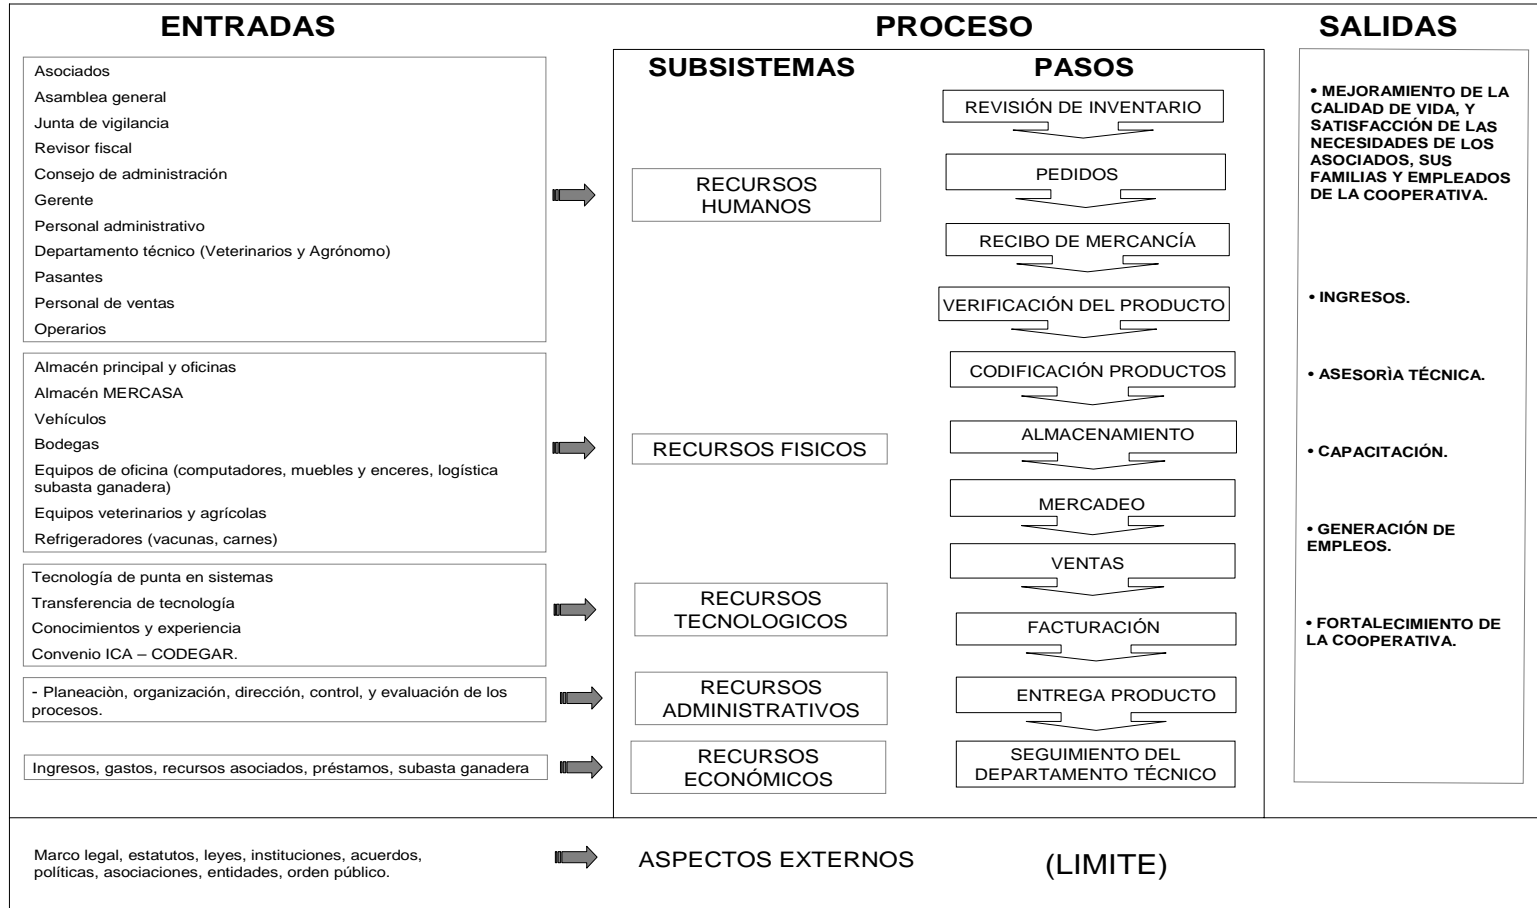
ENTRADAS

PROCESO

SALIDAS

Asociados
Asamblea general
Junta de vigilancia
Revisor fiscal
Consejo de administración
Gerente
Personal administrativo
Departamento técnico (Veterinarios y Agrónomo)
Pasantes
Personal de ventas
Operarios

Almacén principal y oficinas
Almacén MERCASA
Vehículos
Bodegas
Equipos de oficina (computadores, muebles y enceres, logística subasta ganadera)
Equipos veterinarios y agrícolas
Refrigeradores (vacunas, carnes)

Tecnología de punta en sistemas
Transferencia de tecnología
Conocimientos y experiencia
Convenio ICA – CODEGAR.

- Planeaciòn, organización, dirección, control, y evaluación de los procesos.

Ingresos, gastos, recursos asociados, préstamos, subasta ganadera

SUBSISTEMAS

RECURSOS HUMANOS

RECURSOS FISICOS

RECURSOS TECNOLOGICOS

RECURSOS ADMINISTRATIVOS

RECURSOS ECONÓMICOS

PASOS

REVISIÓN DE INVENTARIO

PEDIDOS

RECIBO DE MERCANCÍA

VERIFICACIÓN DEL PRODUCTO

CODIFICACIÓN PRODUCTOS

ALMACENAMIENTO

MERCADEO

VENTAS

FACTURACIÓN

ENTREGA PRODUCTO

SEGUIMIENTO DEL DEPARTAMENTO TÉCNICO

• MEJORAMIENTO DE LA CALIDAD DE VIDA, Y SATISFACCIÓN DE LAS NECESIDADES DE LOS ASOCIADOS, SUS FAMILIAS Y EMPLEADOS DE LA COOPERATIVA.

• INGRESOS.

• ASESORÌA TÉCNICA.

• CAPACITACIÓN.

• GENERACIÓN DE EMPLEOS.

• FORTALECIMIENTO DE LA COOPERATIVA.

Marco legal, estatutos, leyes, instituciones, acuerdos, políticas, asociaciones, entidades, orden público.

ASPECTOS EXTERNOS

(LIMITE)